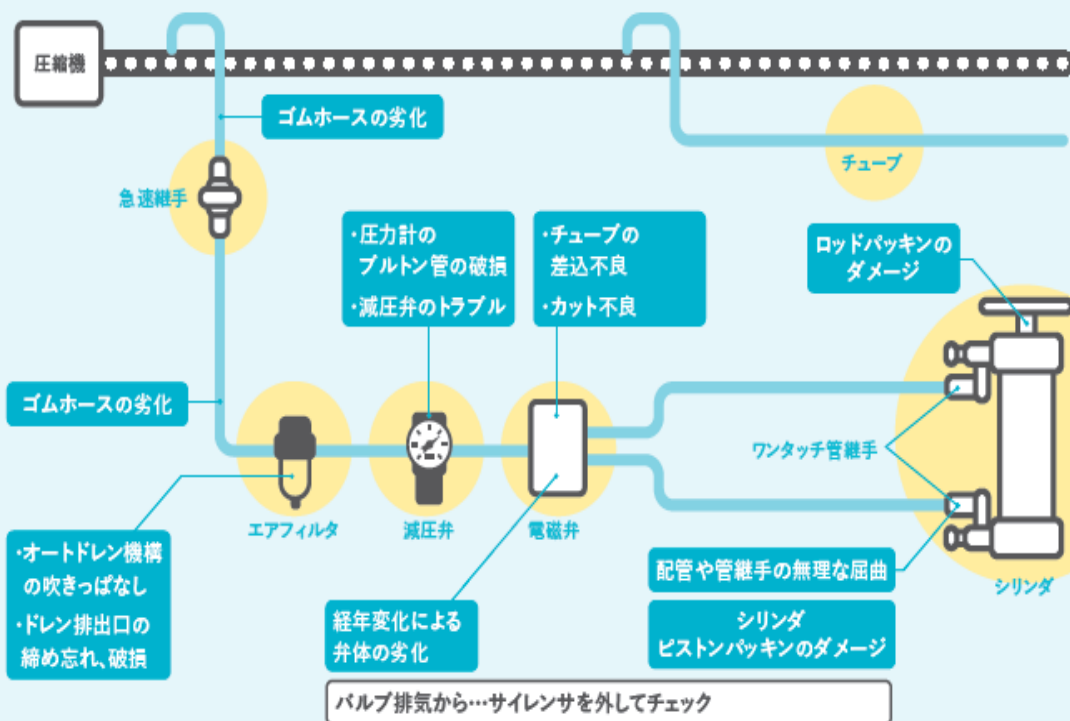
圧縮機

ゴムホースの劣化

急速継手

チューブ

・圧力計の
ブルトン管の破損
・減圧弁のトラブル

・チューブの
差込不良
・カット不良

ロッドパッキンの
ダメージ

ゴムホースの劣化

ワンタッチ管継手

エアフィルタ

減圧弁

電磁弁

・オートドレン機構
の吹きっぱなし
・ドレン排出口の
締め忘れ、破損

配管や管継手の無理な屈曲

シリンダ

経年変化による
弁体の劣化

シリンダ
ピストンパッキンのダメージ

バルブ排気から…サイレンサを外してチェック